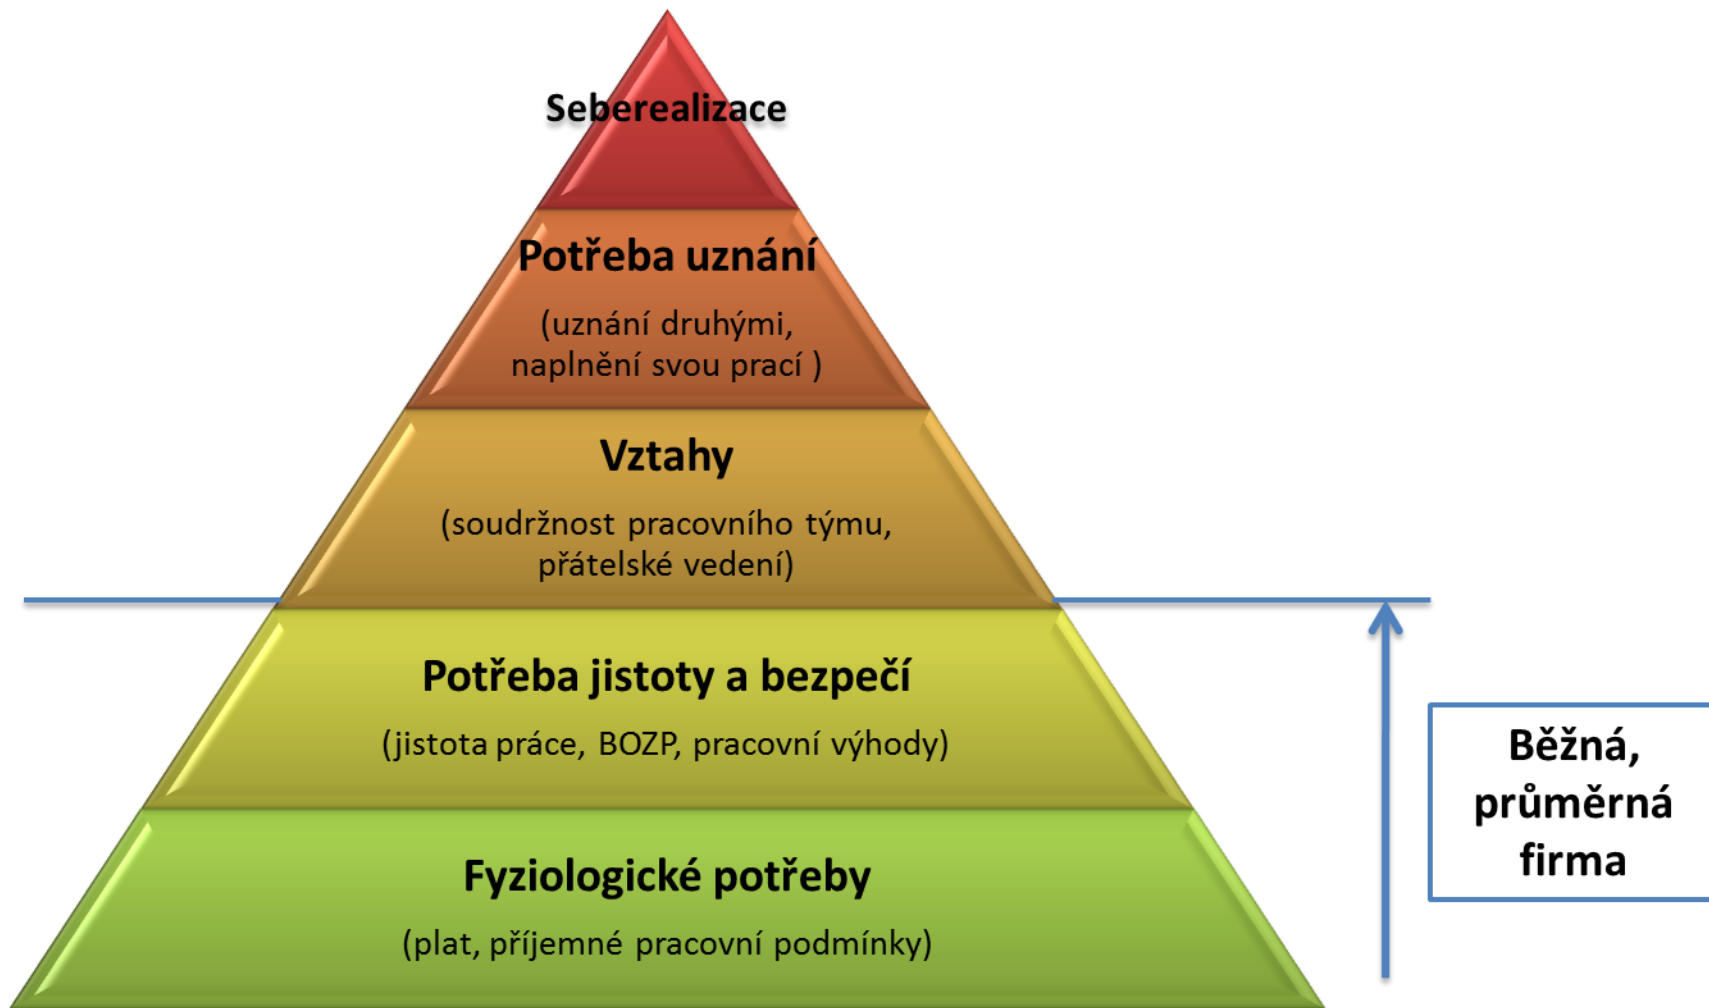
Seberealizace

Potřeba uznání

(uznání druhými, naplnění svou prací )

Vztahy

(soudržnost pracovního týmu, přátelské vedení)

Potřeba jistoty a bezpečí

(jistota práce, BOZP, pracovní výhody)

Fyziologické potřeby

(plat, příjemné pracovní podmínky)

Běžná, průměrná firma